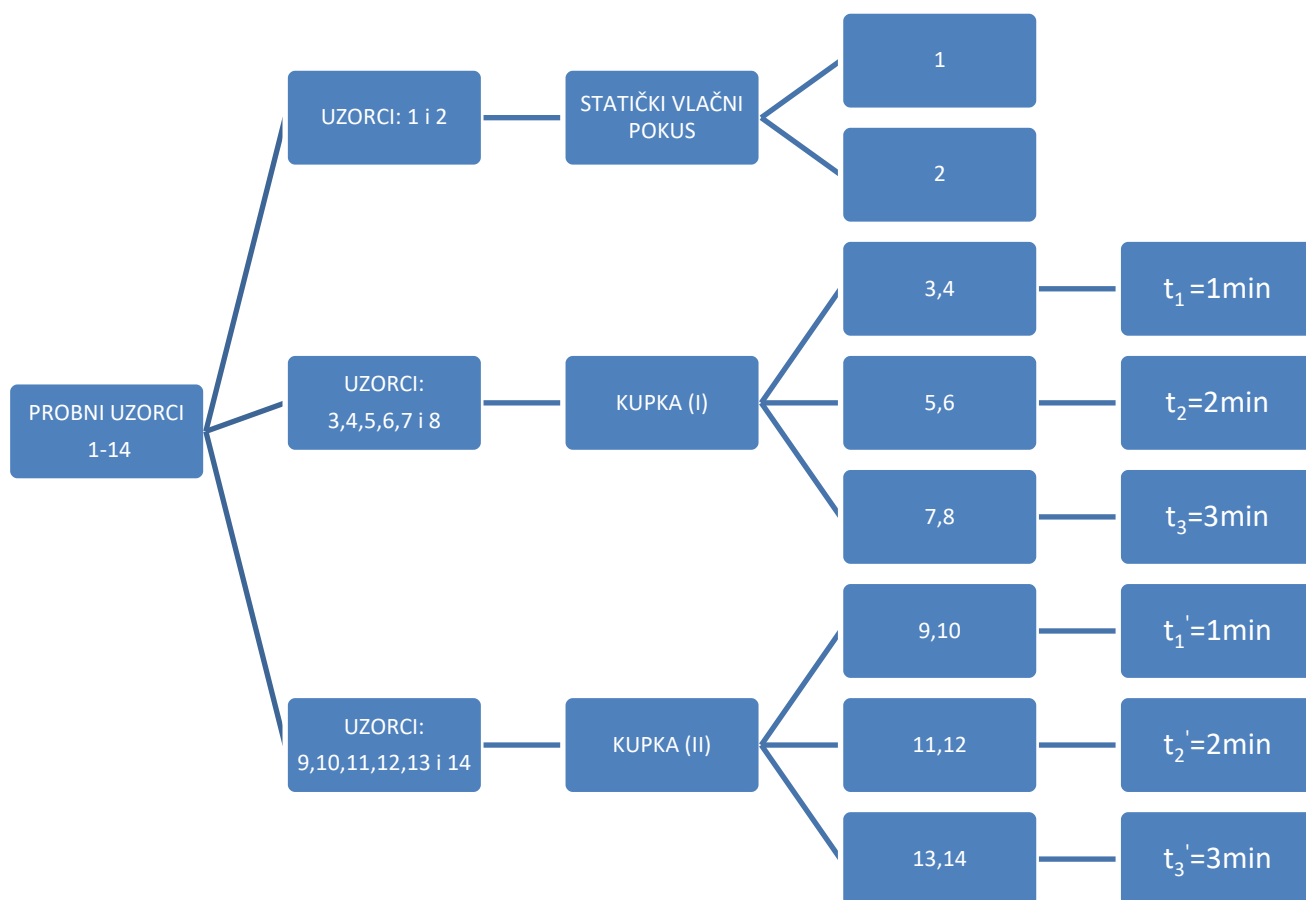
PROBNI UZORCI 1-14

UZORCI: 1 i 2

STATIČKI VLAČNI POKUS

1

2

UZORCI: 3,4,5,6,7 i 8

KUPKA (I)

3,4

$t_1$ =1min

5,6

$t_2$=2min

7,8

$t_3$=3min

UZORCI: 9,10,11,12,13 i 14

KUPKA (II)

9,10

$t_1^{'}$=1min

11,12

$t_2^{'}$=2min

13,14

$t_3^{'}$=3min